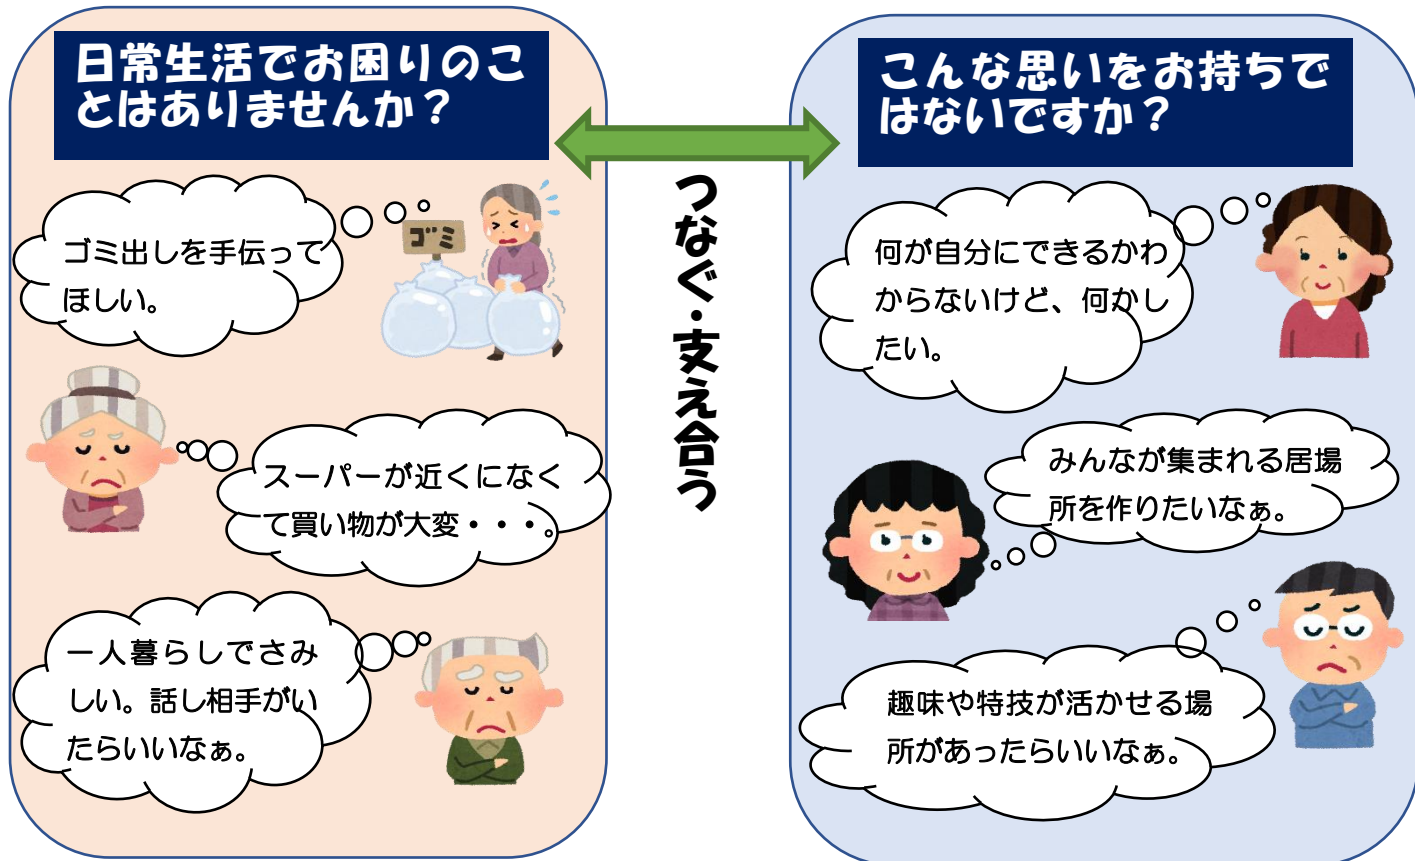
日常生活でお困りのことはありませんか？

ゴミ

ゴミ出しを手伝ってほしい。

スーパーが近くになくて買い物が大変・・・。

一人暮らしでさみしい。話し相手がいたらいいなぁ。

つなぐ・支え合う

こんな思いをお持ちではないですか？

何が自分にできるかわからないけど、何かしたい。

みんなが集まれる居場所を作りたいなぁ。

趣味や特技が活かせる場所があったらいいなぁ。